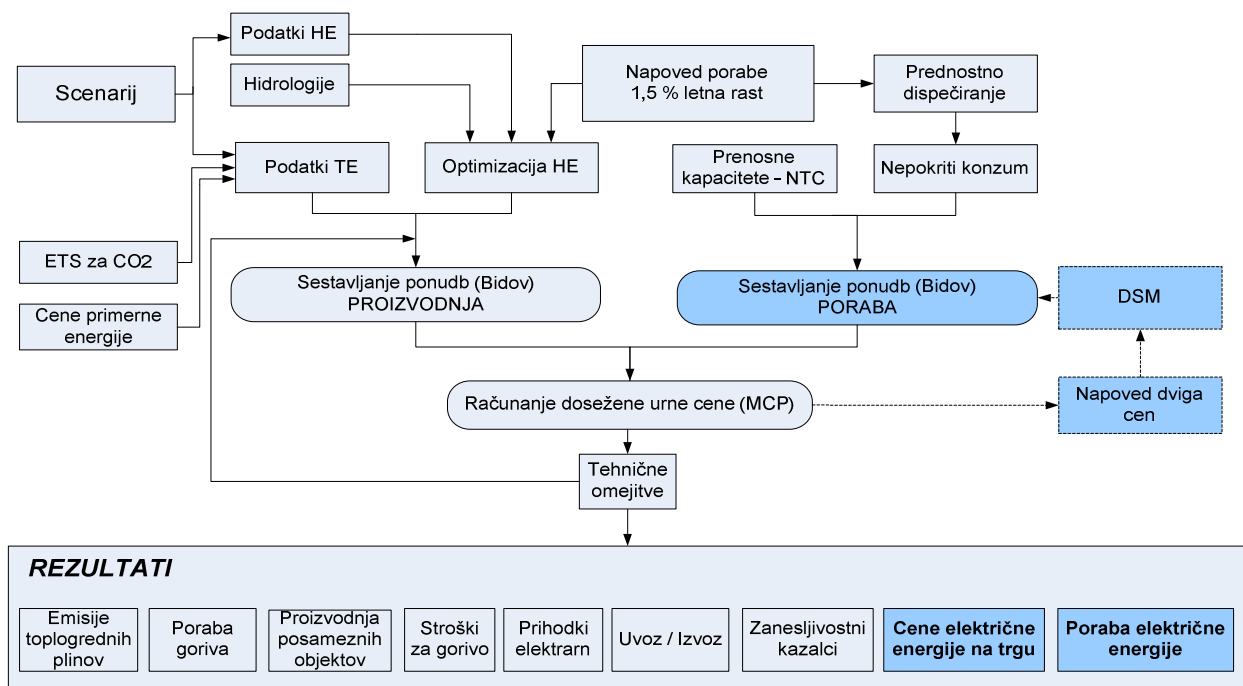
Scenarij

Podatki HE

Hidrologije

Podatki TE

Optimizacija HE

Napoved porabe 1,5 % letna rast

Prednostno dispečiranje

Prenosne kapacitete – NTC

Nepokriti konzum

ETS za CO2

Cene primerne energije

Sestavljanje ponudb (Bidov) PROIZVODNJA

Sestavljanje ponudb (Bidov) PORABA

DSM

Računanje dosežene urne cene (MCP)

Napoved dviga cen

Tehnične omejitve

REZULTATI

Emisije toplogrednih plinov

Poraba goriva

Proizvodnja posameznih objektov

Stroški za gorivo

Prihodki elektrarn

Uvoz / Izvoz

Zanesljivostni kazalci

Cene električne energije na trgu

Poraba električne energije